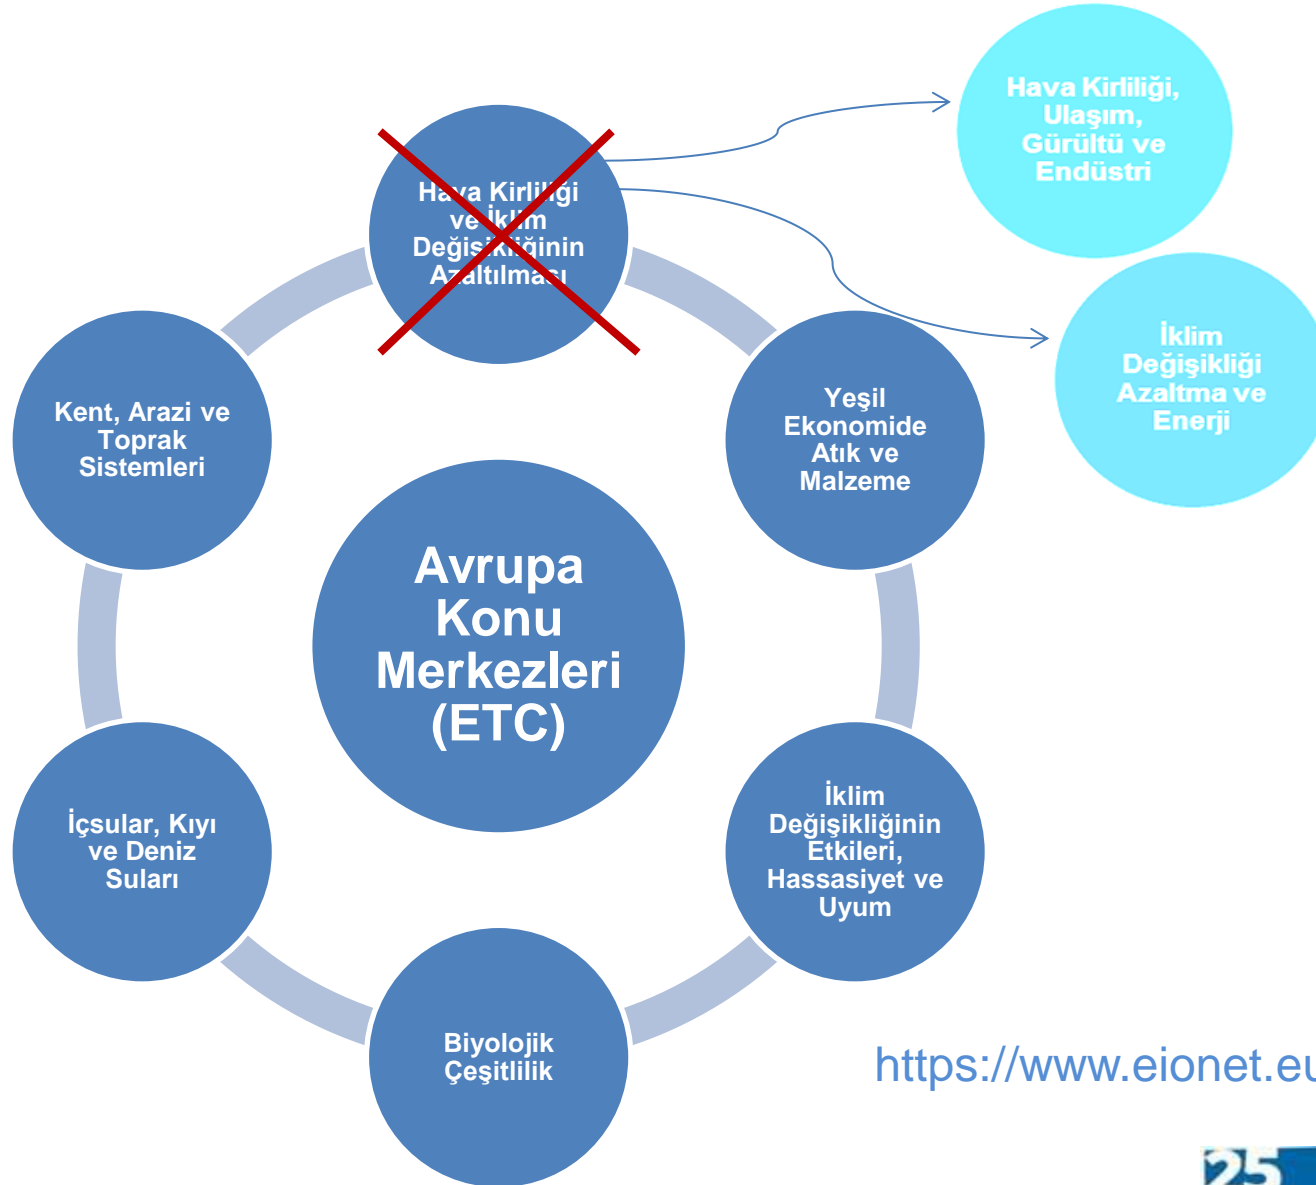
Hava Kirliliği ve İklim Değişikliğinin Azaltılması

Hava Kirliliği, Ulaşım, Gürültü ve Endüstri

İklim Değişikliği Azaltma ve Enerji

Kent, Arazi ve Toprak Sistemleri

Yeşil Ekonomide Atık ve Malzeme

Avrupa Konu Merkezleri (ETC)

İçsular, Kıyı ve Deniz Suları

İklim Değişikliğinin Etkileri, Hassasiyet ve Uyum

Biyolojik Çeşitlilik

https://www.eionet.eu

25